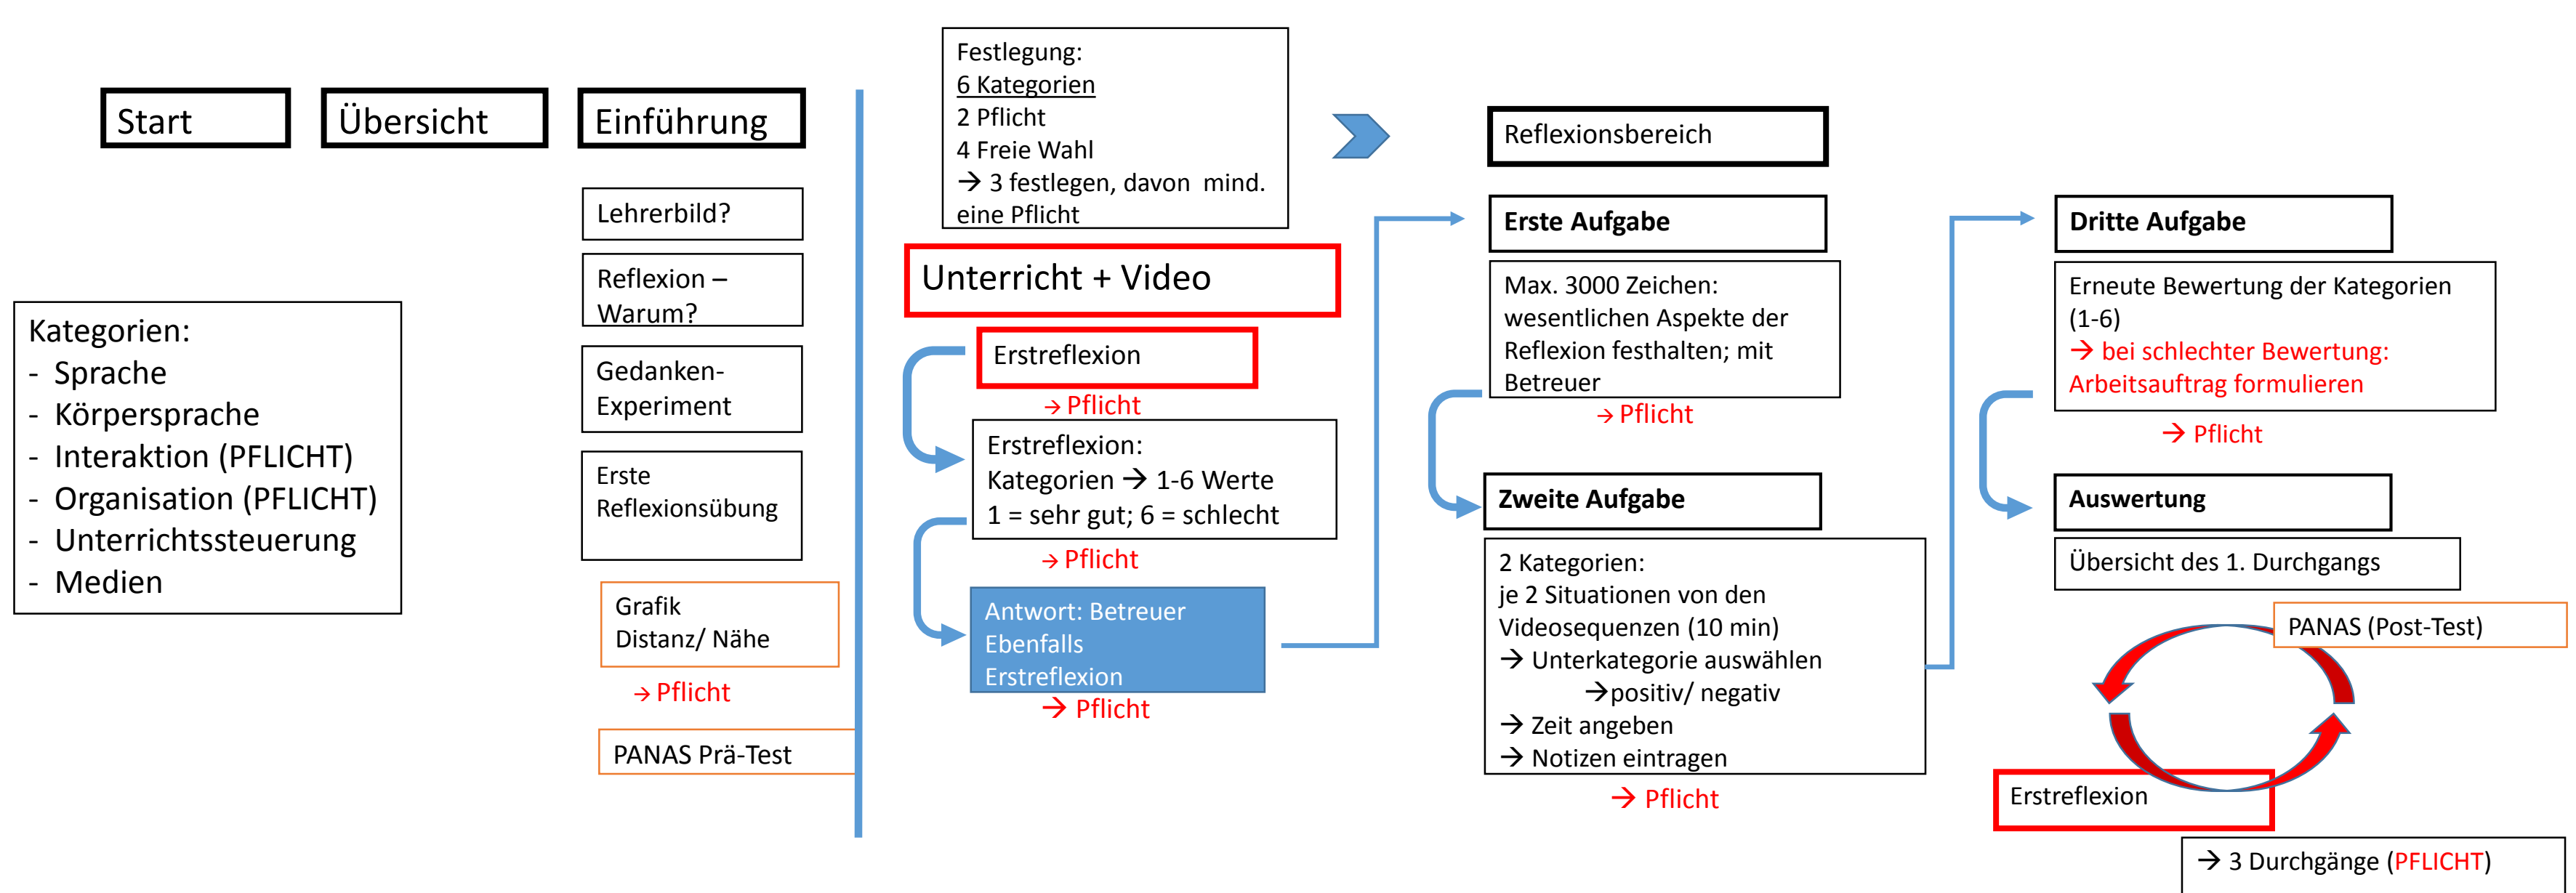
Start

Übersicht

Einführung

Lehrerbild?

Reflexion – Warum?

Gedanken-Experiment

Erste Reflexionsübung

Grafik Distanz/ Nähe

→ Pflicht

PANAS Prä-Test

Kategorien:
- Sprache
- Körpersprache
- Interaktion (PFLICHT)
- Organisation (PFLICHT)
- Unterrichtssteuerung
- Medien

Festlegung:
6 Kategorien
2 Pflicht
4 Freie Wahl
→ 3 festlegen, davon mind. eine Pflicht

Unterricht + Video

Erstreflexion

→ Pflicht

Erstreflexion:
Kategorien → 1-6 Werte
1 = sehr gut; 6 = schlecht

→ Pflicht

Antwort: Betreuer Ebenfalls Erstreflexion

→ Pflicht

Reflexionsbereich

Erste Aufgabe

Max. 3000 Zeichen: wesentlichen Aspekte der Reflexion festhalten; mit Betreuer

→ Pflicht

Zweite Aufgabe

2 Kategorien:
je 2 Situationen von den Videosequenzen (10 min)
→ Unterkategorie auswählen
→positiv/ negativ
→ Zeit angeben
→ Notizen eintragen

→ Pflicht

Dritte Aufgabe

Erneute Bewertung der Kategorien (1-6)
→ bei schlechter Bewertung: Arbeitsauftrag formulieren

→ Pflicht

Auswertung

Übersicht des 1. Durchgangs

PANAS (Post-Test)

Erstreflexion

→ 3 Durchgänge (PFLICHT)